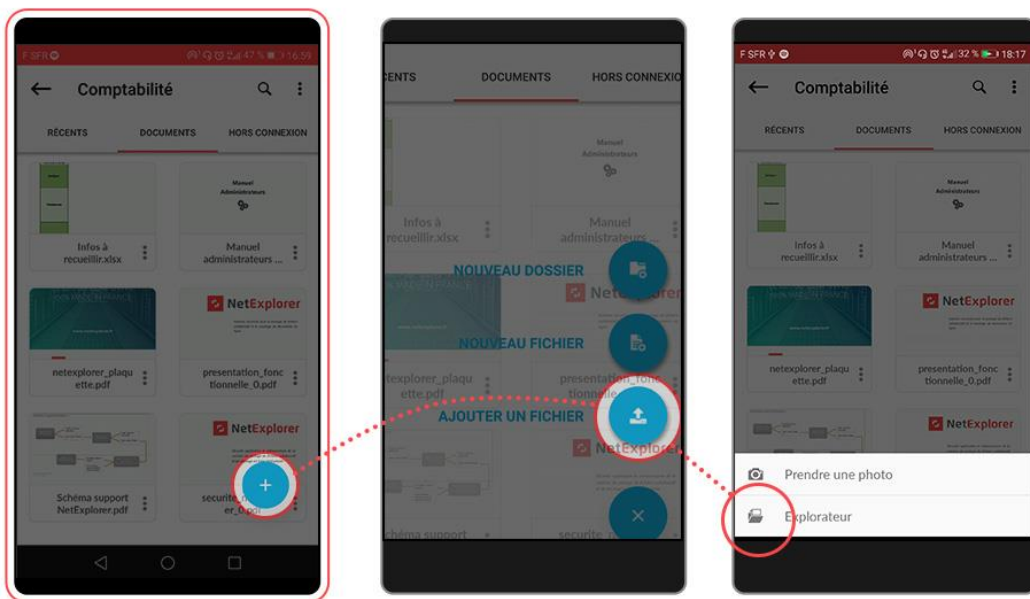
F SFR 47 % 16:59

Comptabilité

RÉCENTS
DOCUMENTS
HORS CONNEXION

Manuel Administrateurs

Infos à recueillir.xlsx

Manuel administrateurs ...

NetExplorer

netexplorer_plaquette.pdf

presentation_fonctionnelle_0.pdf

NetExplorer

Schéma support NetExplorer.pdf

securite_ner_0.pdf

+

CENTS
DOCUMENTS
HORS CONNEXIO

Manuel Administrateurs

Infos à recueillir.xlsx

Manuel administrateurs ...

NOUVEAU DOSSIER

NetExplorer

NOUVEAU FICHIER

netexplorer_plaquette.pdf

presentation_fonctionnelle_0.pdf

AJOUTER UN FICHIER

NetExplorer

Schéma support

securite_n

F SFR 32 % 18:17

Comptabilité

RÉCENTS
DOCUMENTS
HORS CONNEXION

Manuel Administrateurs

Infos à recueillir.xlsx

Manuel administrateurs ...

NetExplorer

netexplorer_plaquette.pdf

presentation_fonctionnelle_0.pdf

NetExplorer

Prendre une photo

Explorateur